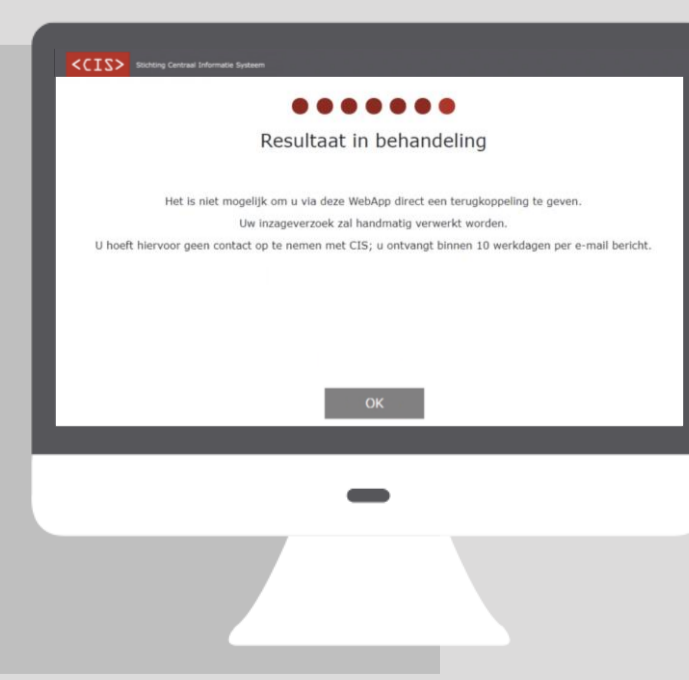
<CIS> Stichting Centraal Informatie Systeem

Resultaat in behandeling

Het is niet mogelijk om u via deze WebApp direct een terugkoppeling te geven.

Uw inzageverzoek zal handmatig verwerkt worden.

U hoeft hiervoor geen contact op te nemen met CIS; u ontvangt binnen 10 werkdagen per e-mail bericht.

OK